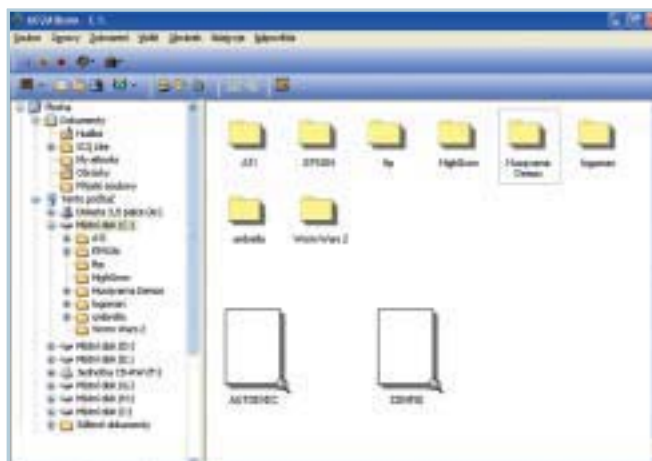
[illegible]

Soubor Úpravy Zobrazit Vložit Obrázek Nástroje Nápověda

Plocha
Dokumenty
Hudba
ICQ Lite
My eBooks
Obrázky
Přijaté soubory
Tento počítač
Disketa 3,5 palce (A:)
Místní disk (C:)
ATI
EPSON
ftp
HighScore
Hustyama Demos
hypersec
unbrella
Worm Wars 2
Místní disk (D:)
Místní disk (E:)
Jednotka CD-RW (F:)
Místní disk (G:)
Místní disk (H:)
Místní disk (I:)
Sdílené dokumenty

ATI
EPSON
ftp
HighScore
Husqvarna Demos
hypersec
unbrella
Worm Wars 2
AUTOEXEC
CONFIG